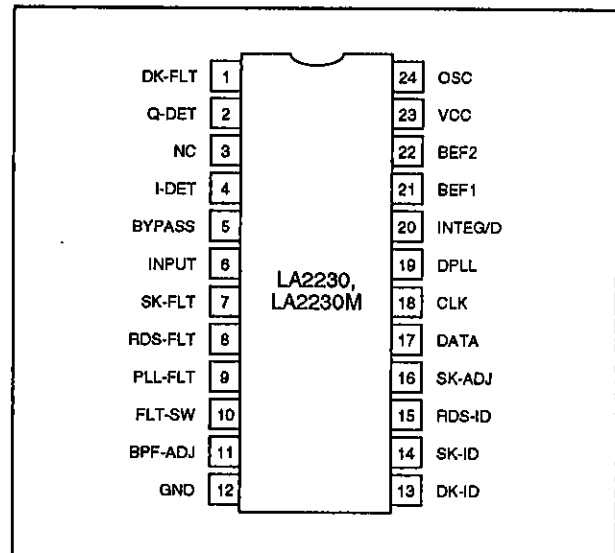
DK-FLT 1
Q-DET 2
NC 3
I-DET 4
BYPASS 5
INPUT 6
SK-FLT 7
RDS-FLT 8
PLL-FLT 9
FLT-SW 10
BPF-ADJ 11
GND 12

LA2230,
LA2230M

24 OSC
23 VCC
22 BEF2
21 BEF1
20 INTEG/D
19 DPLL
18 CLK
17 DATA
16 SK-ADJ
15 RDS-ID
14 SK-ID
13 DK-ID